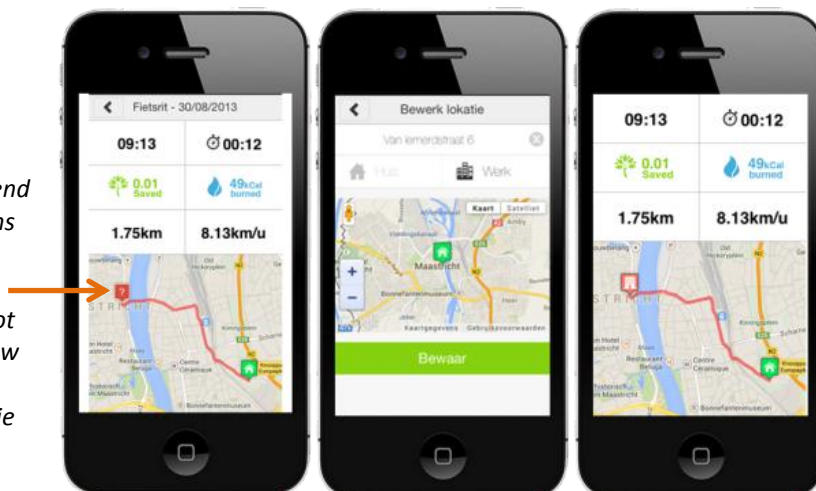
end
ns

ot
w

ie

Fietsrit - 30/08/2013

09:13

00:12

0.01 Saved

49kCal burned

1.75km

8.13km/u

Bewerk lokatie

Van Iemerdstraat 6

Huis

Werk

Kaart

Satelliet

Maastricht

Bonnefantenmuseum

Kaartgegevens

Gebruiksvoorwaarden

Bewaar

09:13

00:12

0.01 Saved

49kCal burned

1.75km

8.13km/u